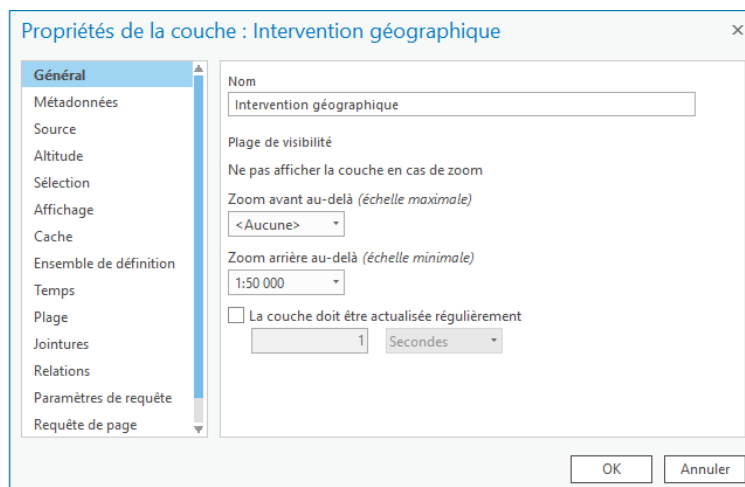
Propriétés de la couche : Intervention géographique ×

Général
Métadonnées
Source
Altitude
Sélection
Affichage
Cache
Ensemble de définition
Temps
Plage
Jointures
Relations
Paramètres de requête
Requête de page

Nom
Intervention géographique

Plage de visibilité

Ne pas afficher la couche en cas de zoom

Zoom avant au-delà *(échelle maximale)*
<Aucune>

Zoom arrière au-delà *(échelle minimale)*
1:50 000

La couche doit être actualisée régulièrement
1 Secondes

OK Annuler